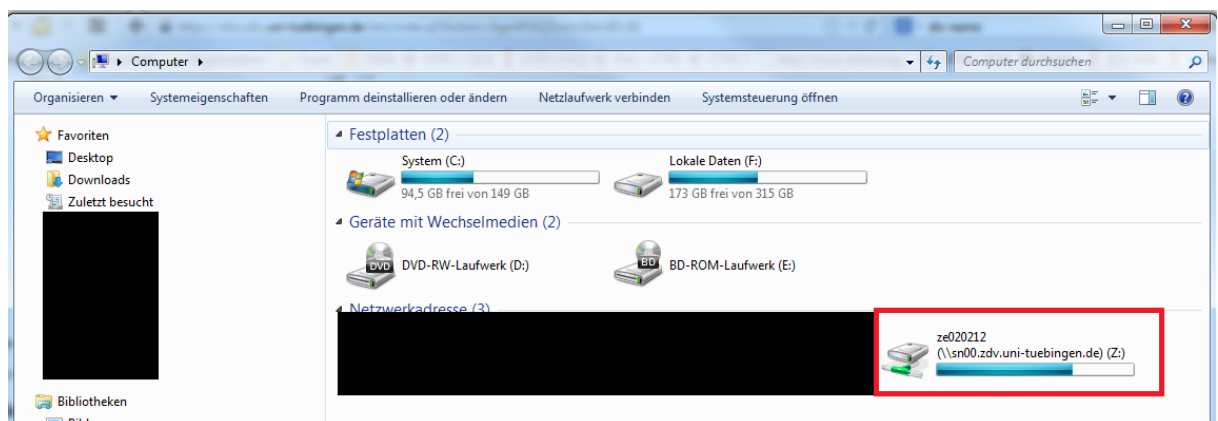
Computer ▸

Computer durchsuchen

Organisieren ▾ Systemeigenschaften Programm deinstallieren oder ändern Netzlaufwerk verbinden Systemsteuerung öffnen

Favoriten
Desktop
Downloads
Zuletzt besucht

Bibliotheken

Festplatten (2)

System (C:)
94,5 GB frei von 149 GB

Lokale Daten (F:)
173 GB frei von 315 GB

Geräte mit Wechselmedien (2)

DVD DVD-RW-Laufwerk (D:)

BD BD-ROM-Laufwerk (E:)

Netzwerkadresse (3)

ze020212
(\\sn00.zdv.uni-tuebingen.de) (Z:)